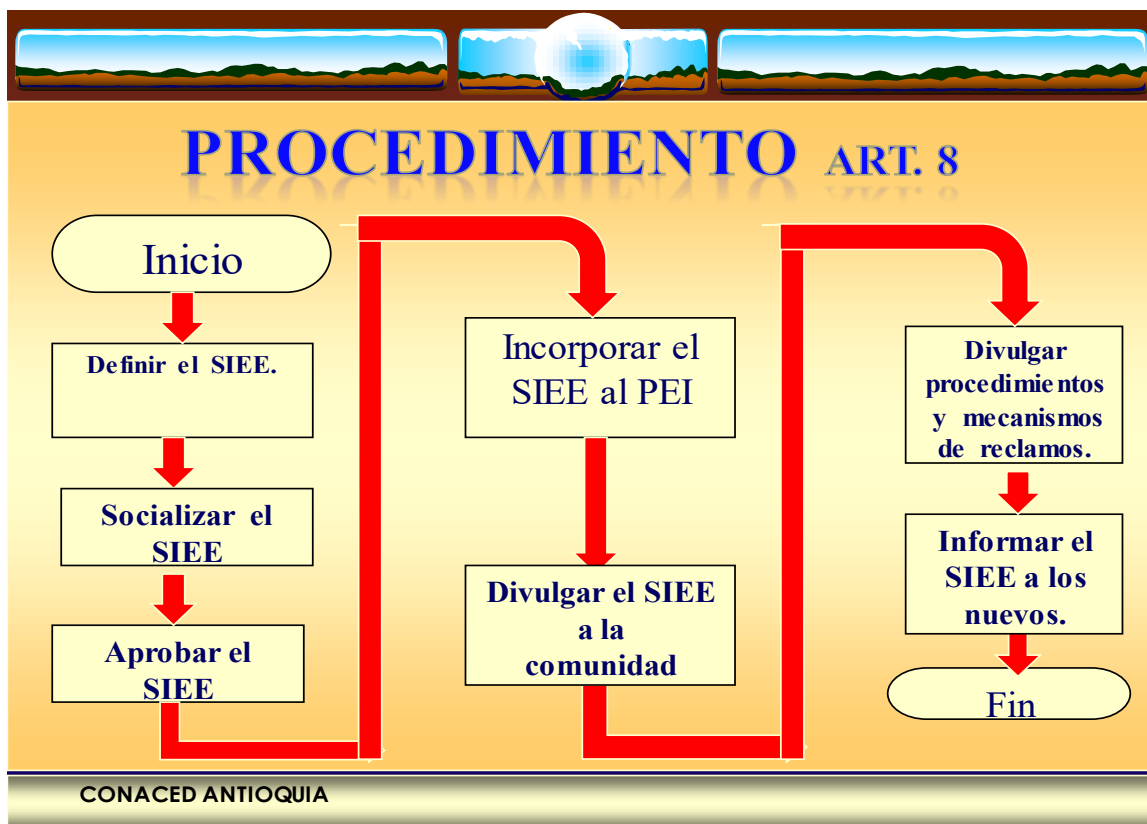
PROCEDIMIENTO ART. 8

Inicio

Definir el SIEE.

Socializar el SIEE

Aprobar el SIEE

Incorporar el SIEE al PEI

Divulgar el SIEE a la comunidad

Divulgar procedimientos y mecanismos de reclamos.

Informar el SIEE a los nuevos.

Fin

CONACED ANTIOQUIA